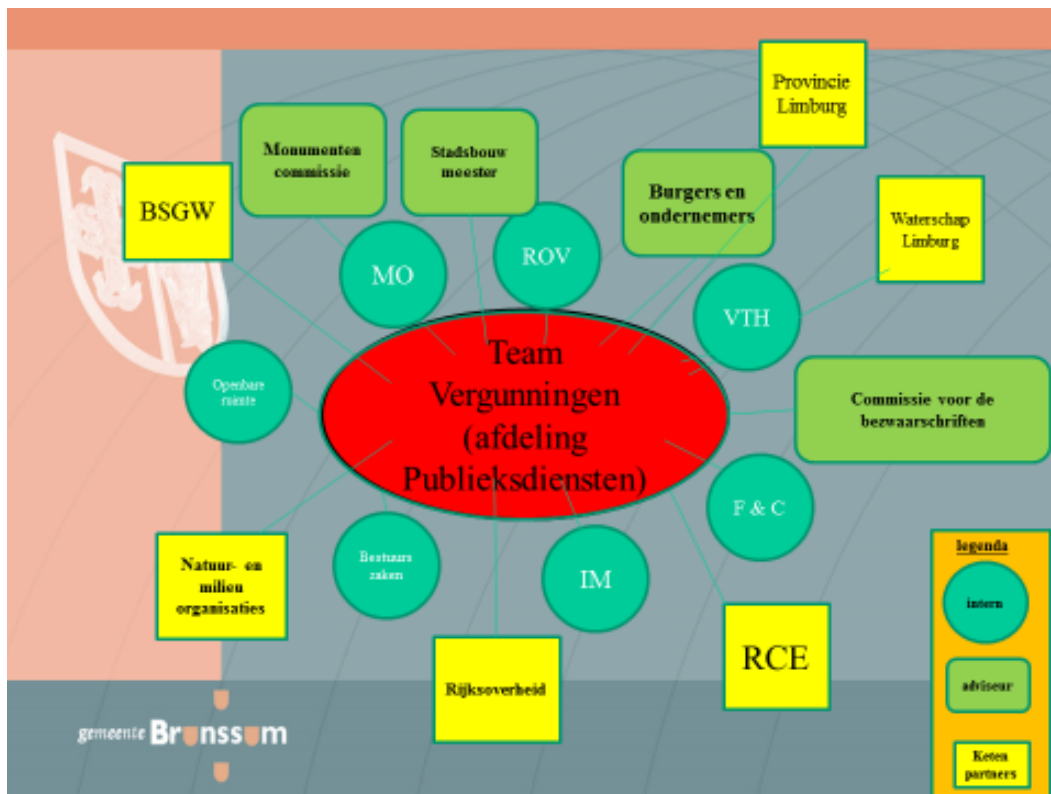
Team Vergunningen (afdeling Publieksdiensten)

Provincie Limburg

Monumenten commissie

Stadsbouw meester

Burgers en ondernemers

BSGW

Waterschap Limburg

MO

ROV

VTH

Openbare ruimte

Commissie voor de bezwaarschriften

F & C

Bestuurs zaken

IM

Natuur- en milieu organisaties

Rijksoverheid

RCE

legenda

intern

adviseur

Keten partners

gemeente Brunssum